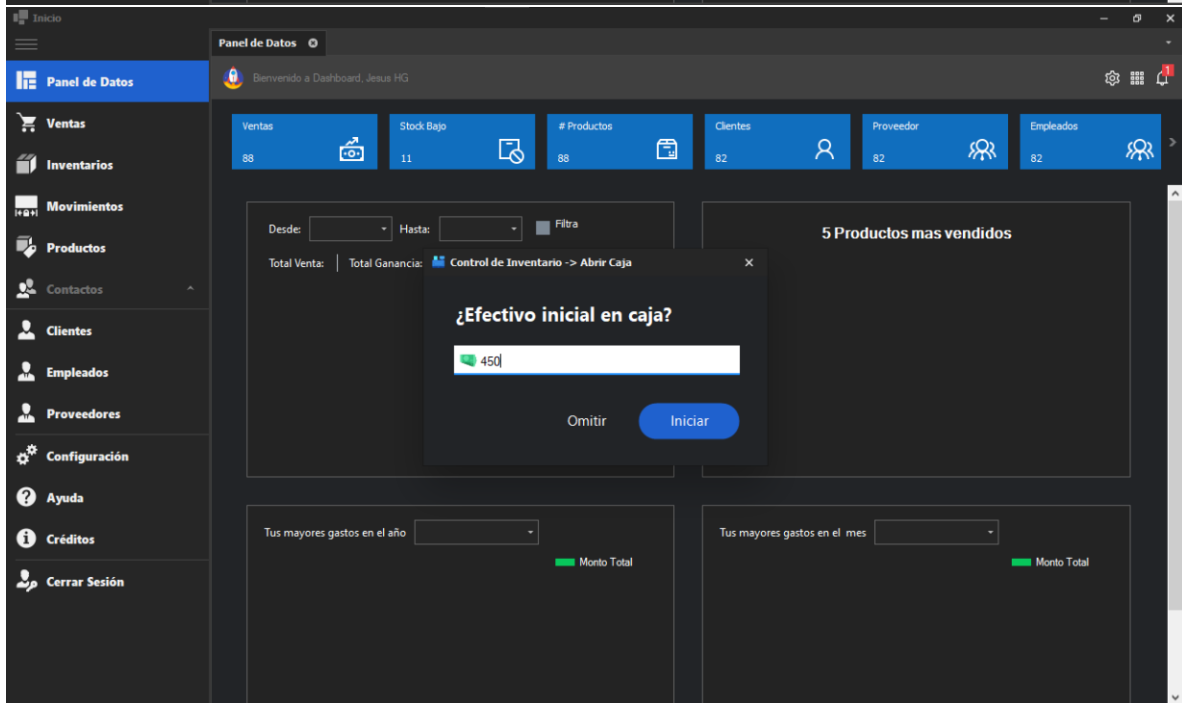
Inicio

Panel de Datos
Ventas
Inventarios
Movimientos
Productos
Contactos
Clientes
Empleados
Proveedores
Configuración
Ayuda
Créditos
Cerrar Sesión

Panel de Datos

Bienvenido a Dashboard, Jesus HG

1

| Ventas | Stock Bajo | # Productos | Clientes | Proveedor | Empleados |
|---|---|---|---|---|---|
| 88 | 11 | 88 | 82 | 82 | 82 |

Desde: Hasta: Filtra
Total Venta: Total Ganancia:

5 Productos mas vendidos

Control de Inventario -> Abrir Caja

¿Efectivo inicial en caja?

450

Omitir Iniciar

Tus mayores gastos en el año
Monto Total

Tus mayores gastos en el mes
Monto Total